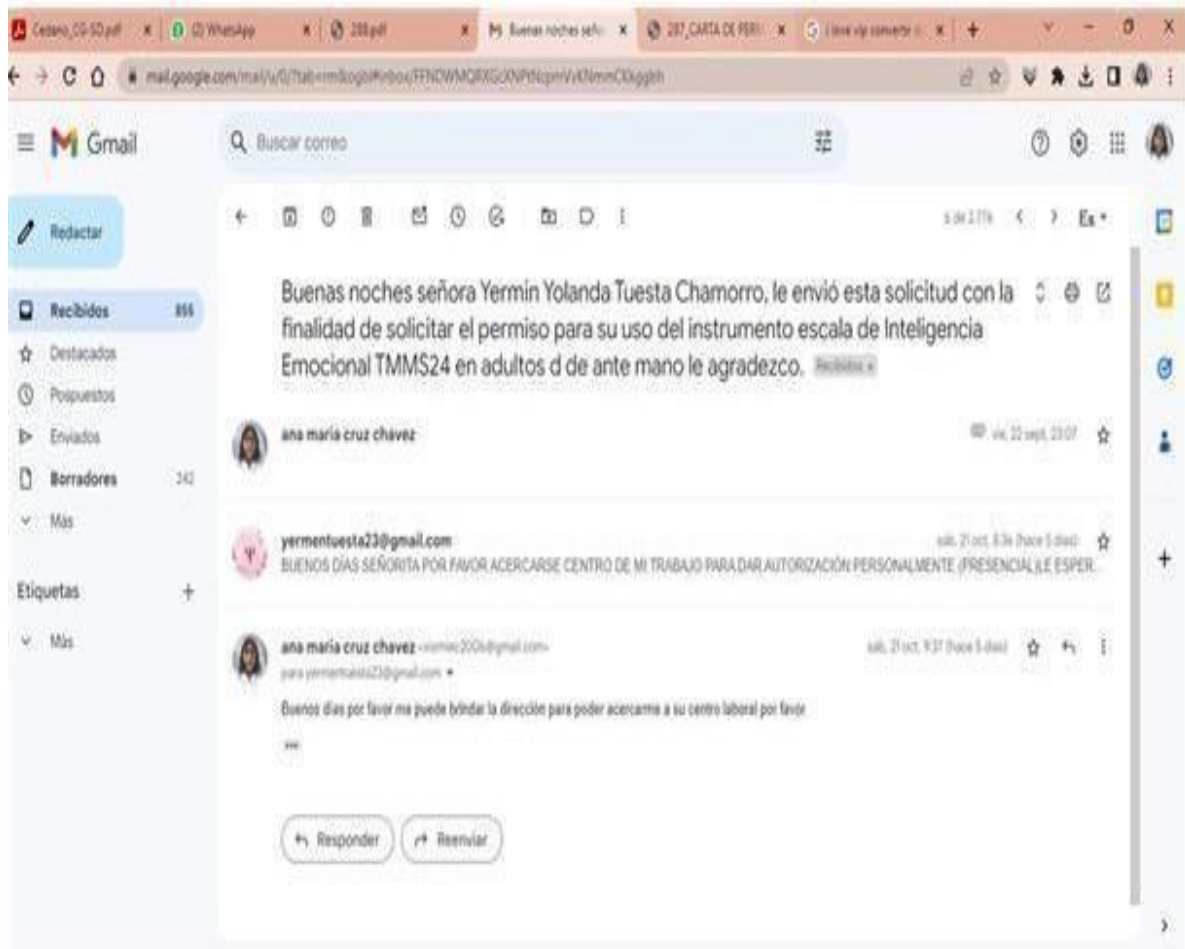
Cedano_CG-SD.pdf | (2) WhatsApp | 288.pdf | Buenas noches señor | 287_CARTA DE PERM | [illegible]

mail.google.com/mail/u/0/?tab=rm&ogbl#inbox/FFNDWMQRXGcXNPtNcpmVsKNmmCKqgbh

Gmail

Buscar correo

Redactar

Recibidos 855
Destacados
Pospuestos
Enviados
Borradores 342
Más

Etiquetas +

Más

5 de 2.776 < > Es

Buenas noches señora Yermin Yolanda Tuesta Chamorro, le envió esta solicitud con la finalidad de solicitar el permiso para su uso del instrumento escala de Inteligencia Emocional TMMS24 en adultos d de ante mano le agradezco. Recibidos ×

ana maria cruz chavez

vie, 22 sept, 23:07

yermentuesta23@gmail.com
sáb, 21 oct, 8:36 (hace 5 días)
BUENOS DÍAS SEÑORITA POR FAVOR ACERCARSE CENTRO DE MI TRABAJO PARA DAR AUTORIZACIÓN PERSONALMENTE (PRESENCIAL)LE ESPER...

ana maria cruz chavez <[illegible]@gmail.com>
sáb, 21 oct, 9:37 (hace 5 días)
para yermentuesta23@gmail.com

Buenos dias por favor me puede brindar la dirección para poder acercarme a su centro laboral por favor

...

Responder
Reenviar